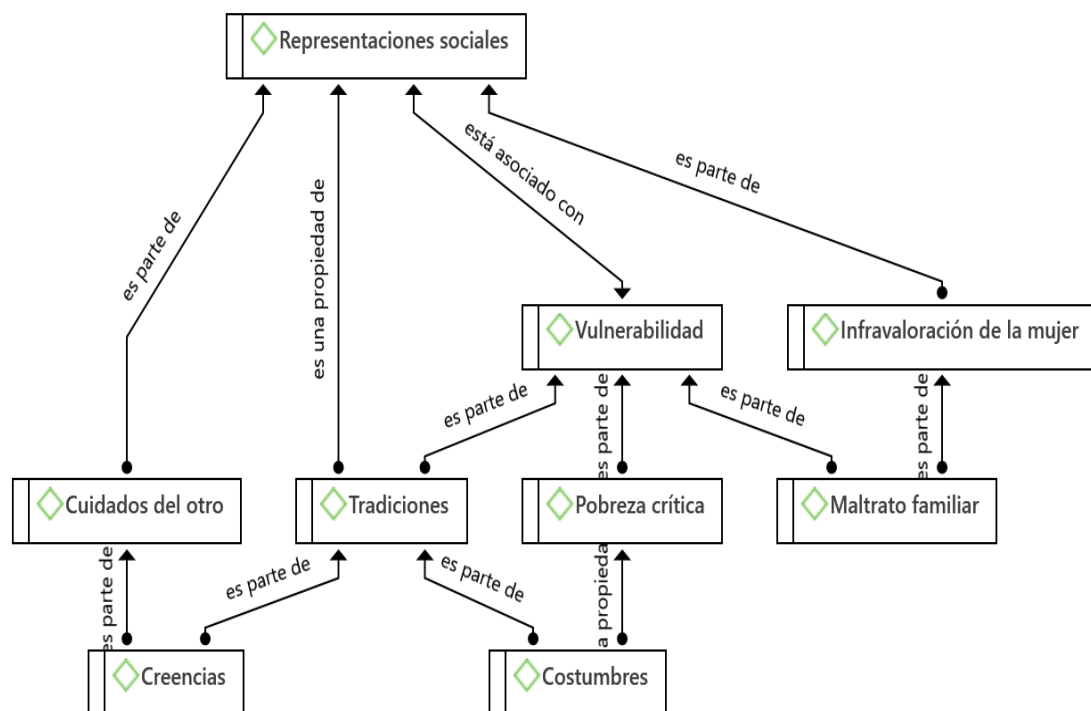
Representaciones sociales

es parte de

es una propiedad de

está asociado con

es parte de

Vulnerabilidad

Infravaloración de la mujer

es parte de

es parte de

es parte de

es parte de

Cuidados del otro

Tradiciones

Pobreza crítica

Maltrato familiar

es parte de

es parte de

es parte de

es parte de

a propieda

Creencias

Costumbres